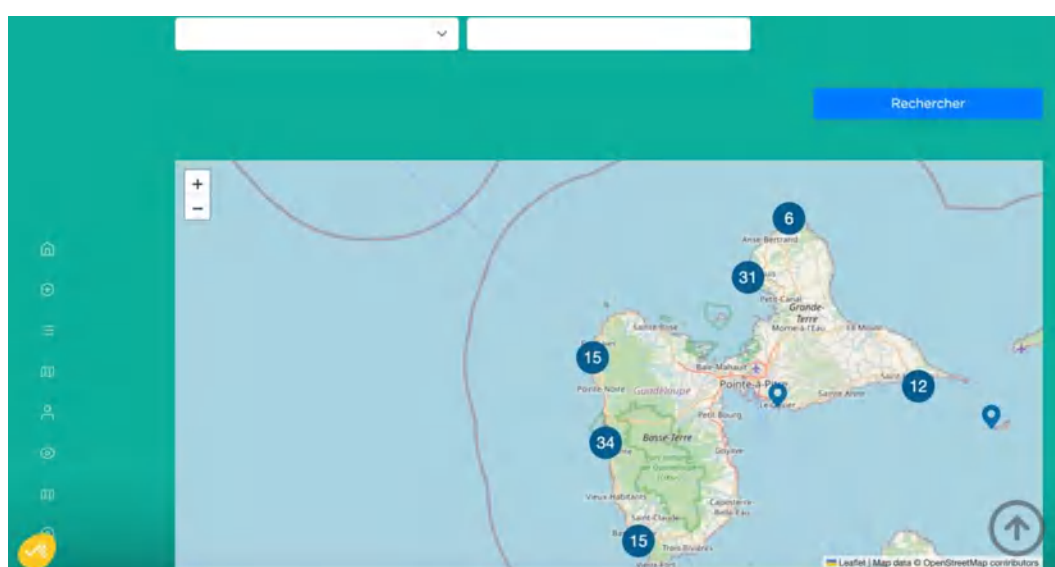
Rechercher

+
−

6
Anse-Bertrand
31
Petit-Canal
Grande-Terre
Morne-à-l'Eau
Le Moule
Sainte-Rose
15
Baie-Mahault
Pointe-à-Pitre
Pointe-Noire
Guadeloupe
Le Gosier
Sainte-Anne
12
Petit-Bourg
34
Basse-Terre
Goyave
Vieux-Habitants
Capesterre-Belle-Eau
Saint-Claude
15
Trois-Rivières

Leaflet | Map data © OpenStreetMap contributors